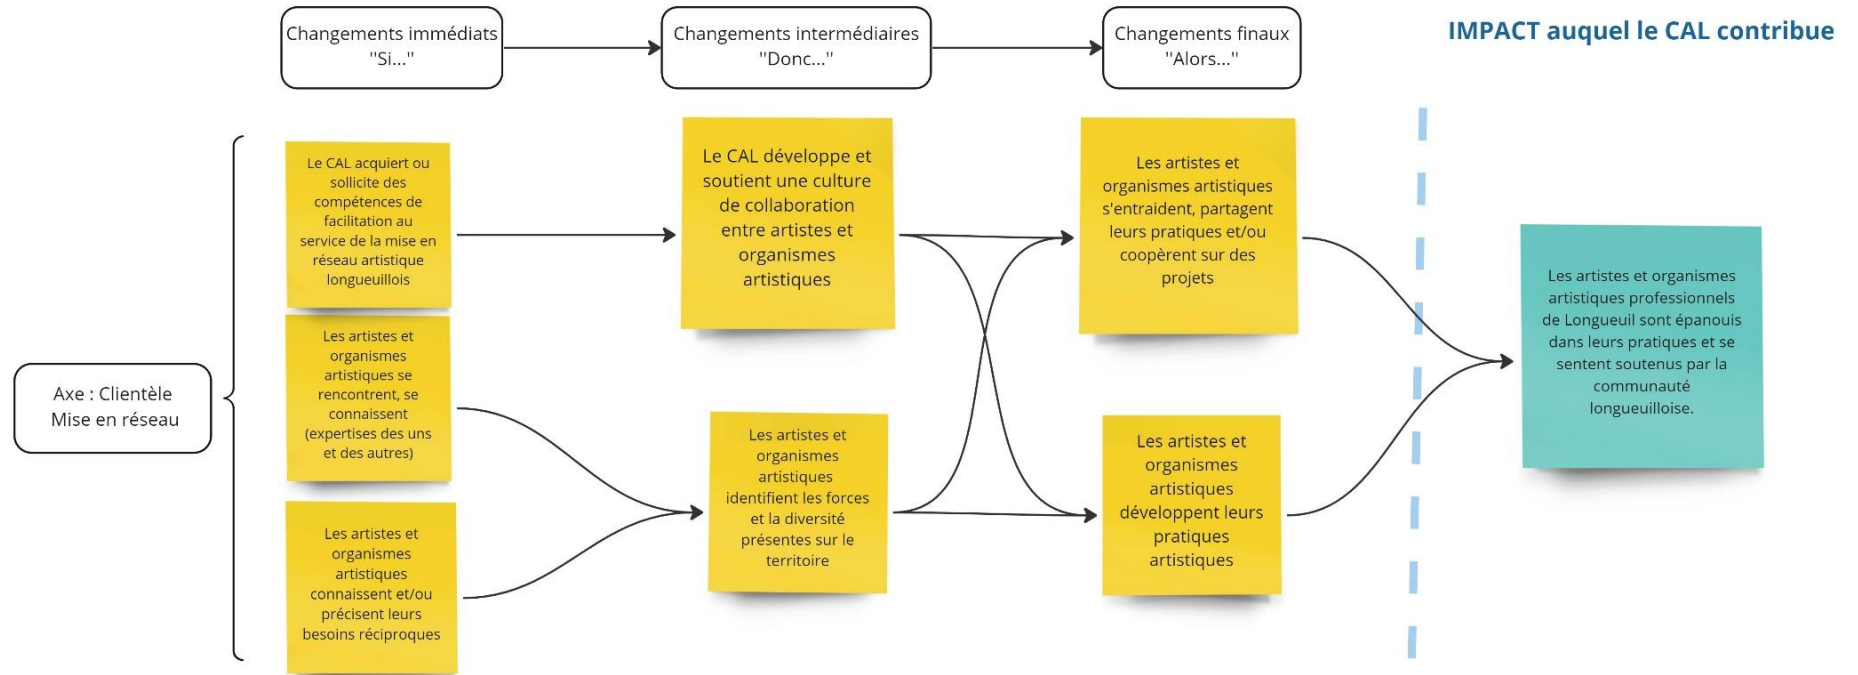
Changements immédiats "Si..."

Changements intermédiaires "Donc..."

Changements finaux "Alors..."

IMPACT auquel le CAL contribue

Axe : Clientèle Mise en réseau

Le CAL acquiert ou sollicite des compétences de facilitation au service de la mise en réseau artistique longueuillois

Les artistes et organismes artistiques se rencontrent, se connaissent (expertises des uns et des autres)

Les artistes et organismes artistiques connaissent et/ou précisent leurs besoins réciproques

Le CAL développe et soutient une culture de collaboration entre artistes et organismes artistiques

Les artistes et organismes artistiques identifient les forces et la diversité présentes sur le territoire

Les artistes et organismes artistiques s'entraident, partagent leurs pratiques et/ou coopèrent sur des projets

Les artistes et organismes artistiques développent leurs pratiques artistiques

Les artistes et organismes artistiques professionnels de Longueuil sont épanouis dans leurs pratiques et se sentent soutenus par la communauté longueuilloise.